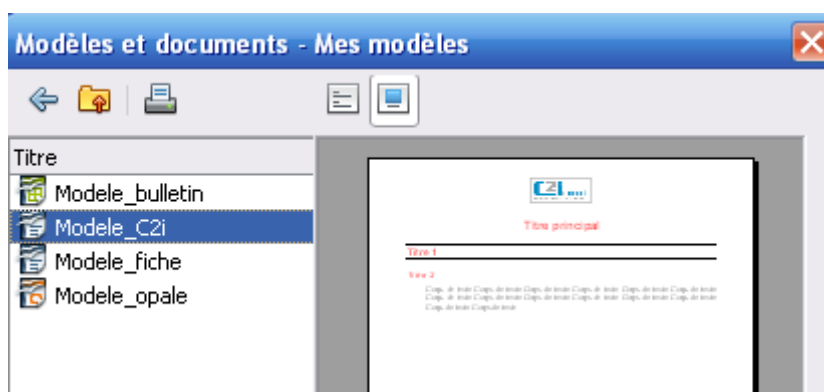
Modèles et documents - Mes modèles

Titre

Modele_bulletin

Modele_C2i

Modele_fiche

Modele_opale

C2i

Titre principal

Titre 1

Titre 2

Corps de texte Corps de texte Corps de texte Corps de texte Corps de texte Corps de texte Corps de texte Corps de texte Corps de texte Corps de texte Corps de texte Corps de texte Corps de texte Corps de texte Corps de texte Corps de texte Corps de texte Corps de texte Corps de texte